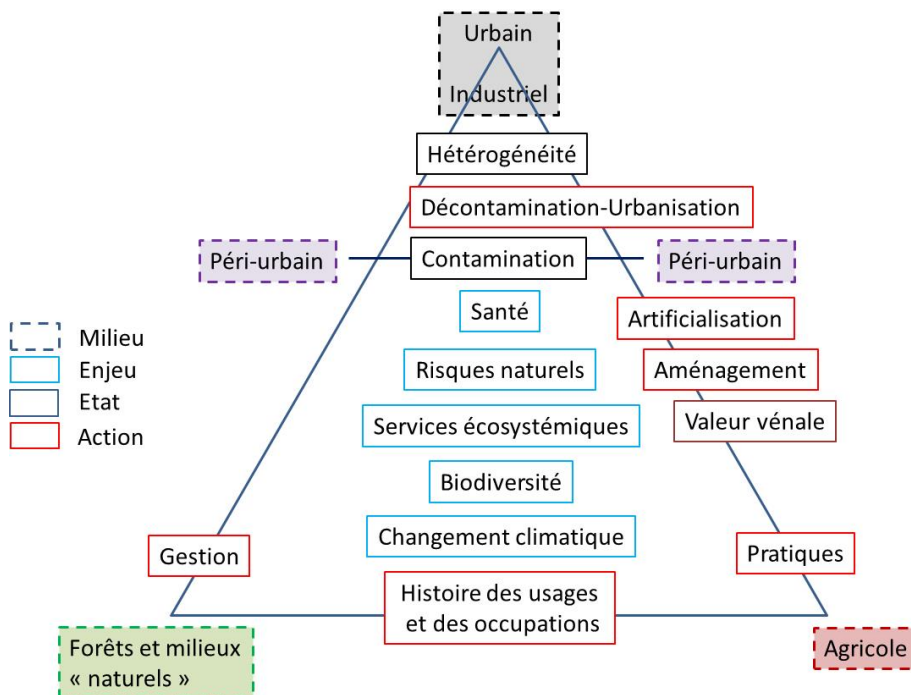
Urbain
Industriel

Hétérogénéité

Décontamination-Urbanisation

Péri-urbain
Contamination
Péri-urbain

Santé

Artificialisation

Milieu
Enjeu
Etat
Action

Risques naturels

Aménagement

Services écosystémiques

Valeur vénale

Biodiversité

Changement climatique

Gestion

Pratiques

Histoire des usages et des occupations

Forêts et milieux « naturels »

Agricole